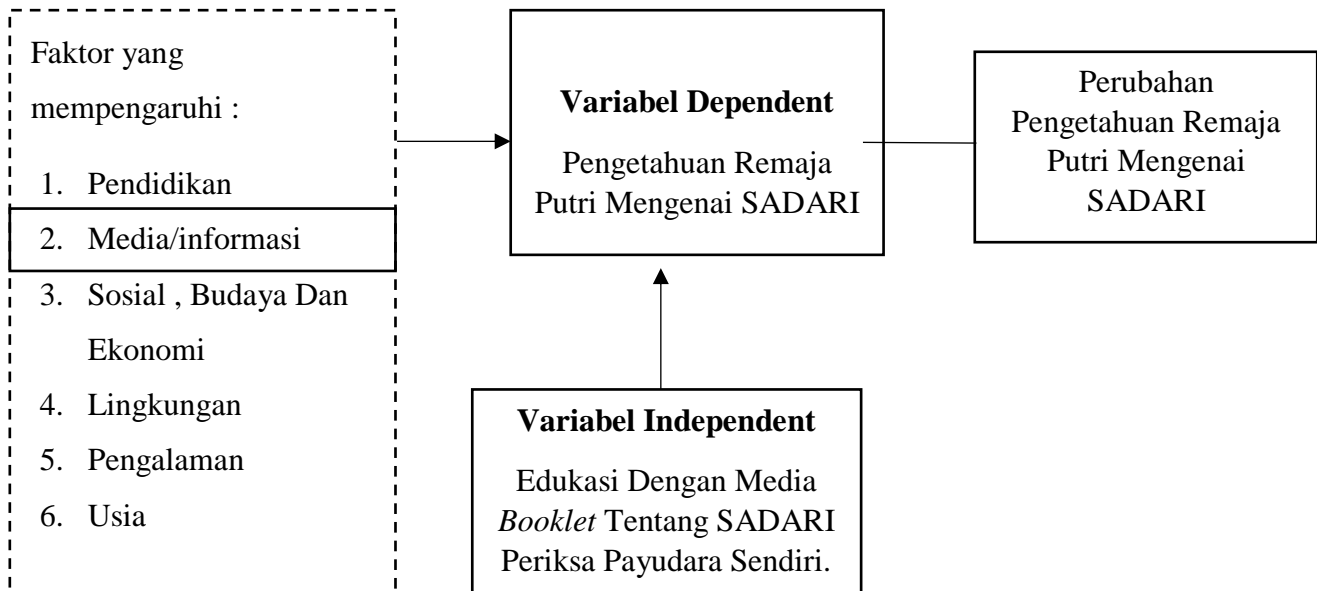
Faktor yang mempengaruhi :

1. Pendidikan
2. Media/informasi
3. Sosial , Budaya Dan Ekonomi
4. Lingkungan
5. Pengalaman
6. Usia

**Variabel Dependent**

Pengetahuan Remaja Putri Mengenai SADARI

Perubahan Pengetahuan Remaja Putri Mengenai SADARI

**Variabel Independent**

Edukasi Dengan Media *Booklet* Tentang SADARI Periksa Payudara Sendiri.